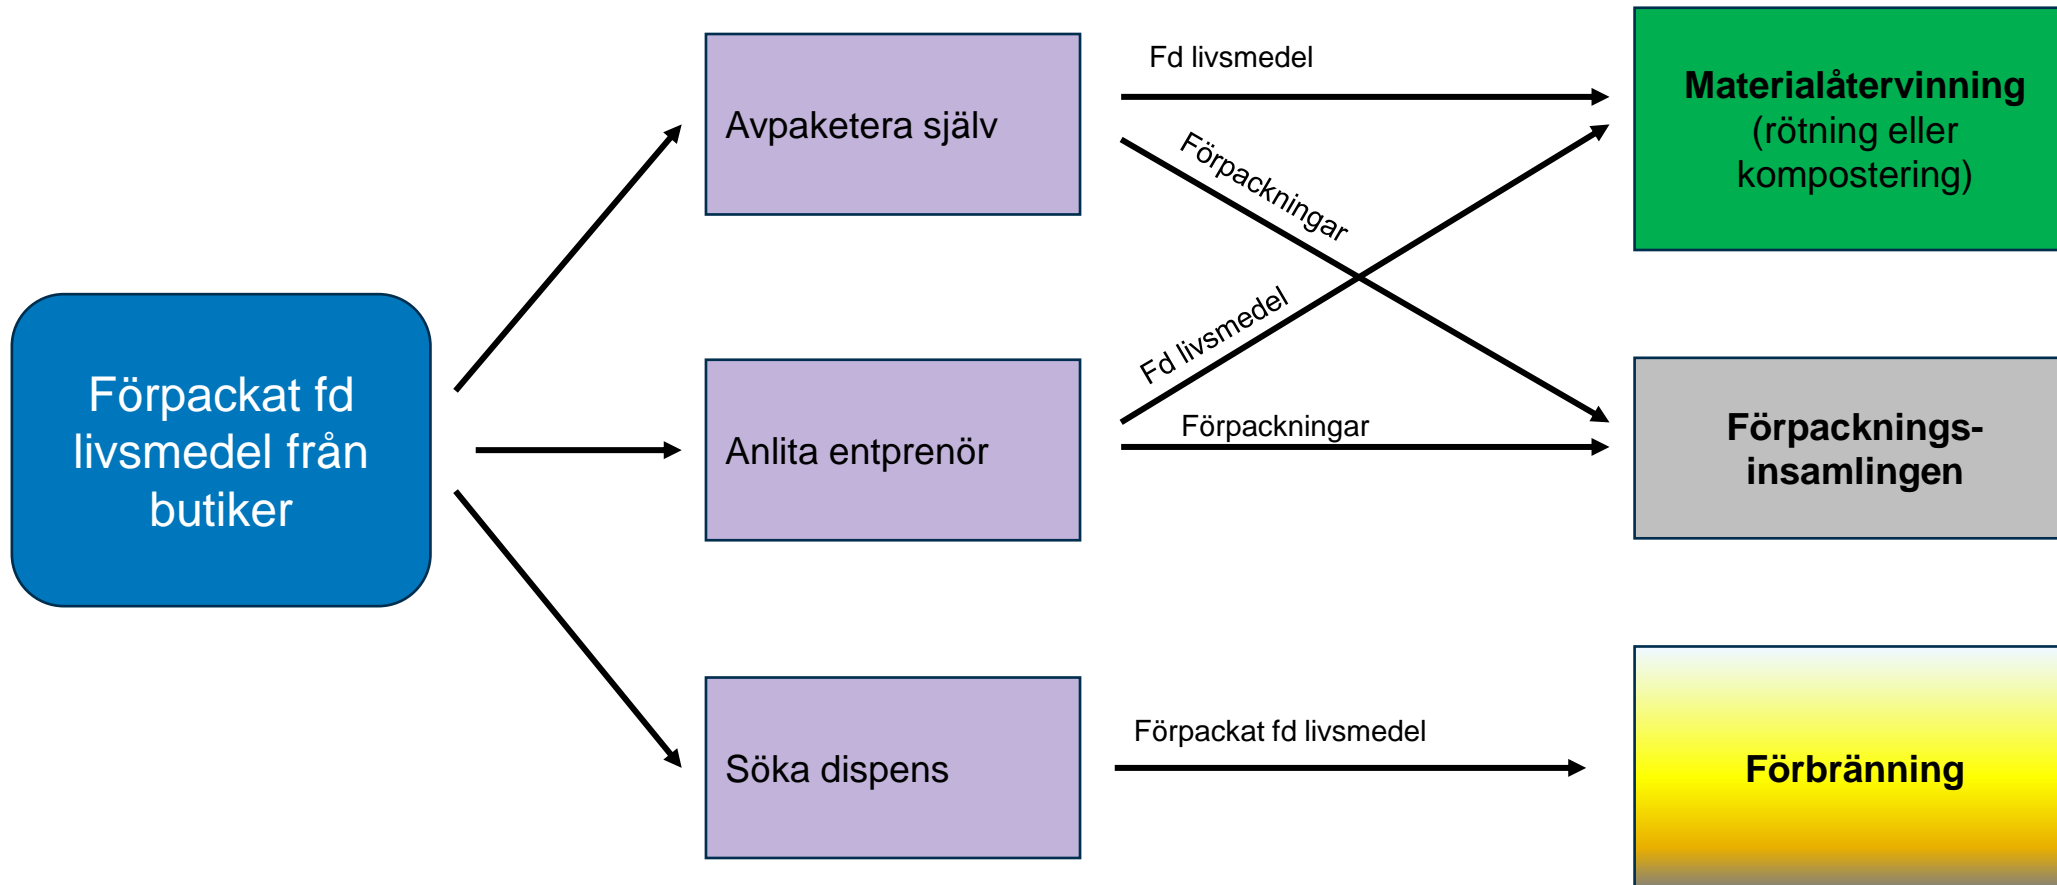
Förpackat fd livsmedel från butiker

Avpaketera själv

Anlita entprenör

Söka dispens

Fd livsmedel

Förpackningar

Fd livsmedel

Förpackningar

Förpackat fd livsmedel

**Materialåtervinning** (rötning eller kompostering)

**Förpacknings-insamlingen**

**Förbränning**